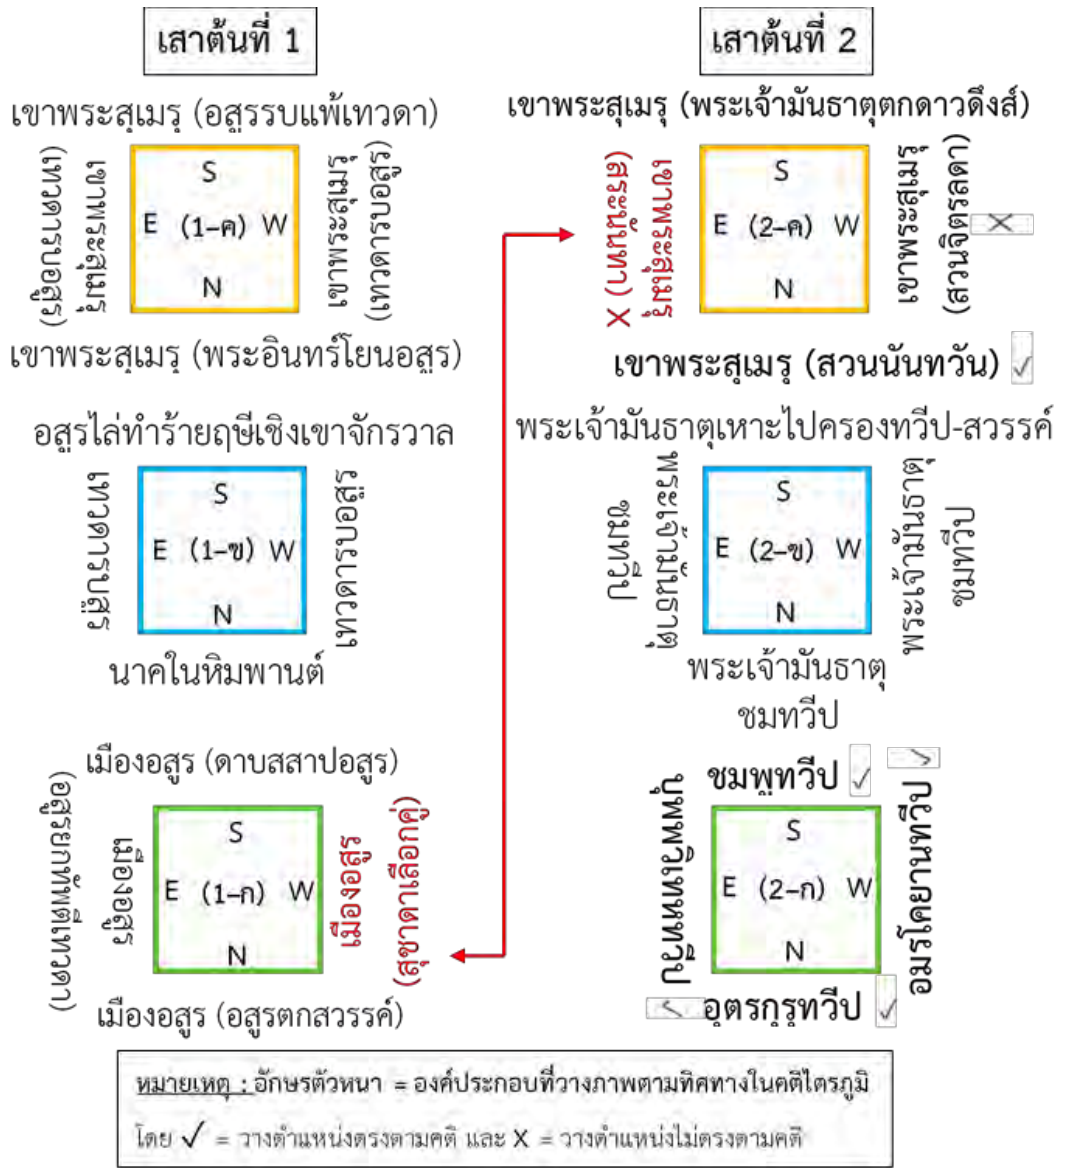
เสาต้นที่ 1

เขาพระสุเมรุ (อสูรรบแพ้เทวดา)

เขาพระสุเมรุ (อสูรรบ)

S
E (1-ค) W
N

เขาพระสุเมรุ (เทวดารบอสูร)

เขาพระสุเมรุ (พระอินทร์โยนอสูร)

อสูรไล่ทำร้ายฤษีเชิงเขาจักรวาล

ยักษ์รบเทวดา

S
E (1-ข) W
N

เทวดารบอสูร

นาคในหิมพานต์

เมืองอสูร (ดาบสสาปอสูร)

(อสูรยกทัพตีเทวดา)

เมืองอสูร

S
E (1-ก) W
N

เมืองอสูร (สุชาดาเลือกคู่)

เมืองอสูร (อสูรตกสวรรค์)

เสาต้นที่ 2

เขาพระสุเมรุ (พระเจ้ามันธาตุตกดาวดึงส์)

X (สวนมิสกะ) เขาพระสุเมรุ

S
E (2-ค) W
N

เขาพระสุเมรุ (สวนจิตรลดา) X

เขาพระสุเมรุ (สวนนันทวัน) ✓

พระเจ้ามันธาตุเหาะไปครองทวีป-สวรรค์

พระเจ้ามันธาตุ ชมทวีป

S
E (2-ข) W
N

พระเจ้ามันธาตุ ชมทวีป

พระเจ้ามันธาตุ
ชมทวีป

ชมพูทวีป ✓ ✓

บุพวิเทหทวีป

S
E (2-ก) W
N

อมรโคยานทวีป

✓ อุตรกุรุทวีป ✓

หมายเหตุ : อักษรตัวหนา = องค์ประกอบที่วางภาพตามทิศทางในคติไตรภูมิ
โดย ✓ = วางตำแหน่งตรงตามคติ และ X = วางตำแหน่งไม่ตรงตามคติ